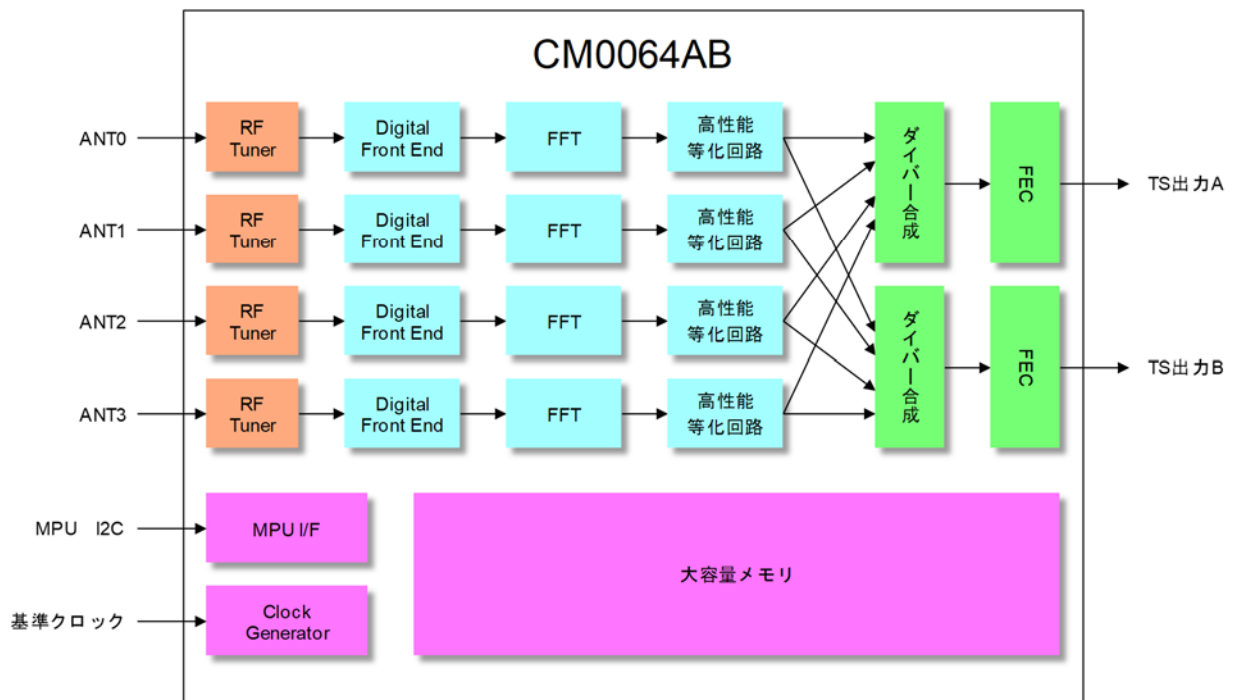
CM0064AB

ANT0
RF Tuner
Digital Front End
FFT
高性能等化回路

ANT1
RF Tuner
Digital Front End
FFT
高性能等化回路

ANT2
RF Tuner
Digital Front End
FFT
高性能等化回路

ANT3
RF Tuner
Digital Front End
FFT
高性能等化回路

ダイバー合成
FEC
TS出力A

ダイバー合成
FEC
TS出力B

MPU I2C
MPU I/F

基準クロック
Clock Generator

大容量メモリ